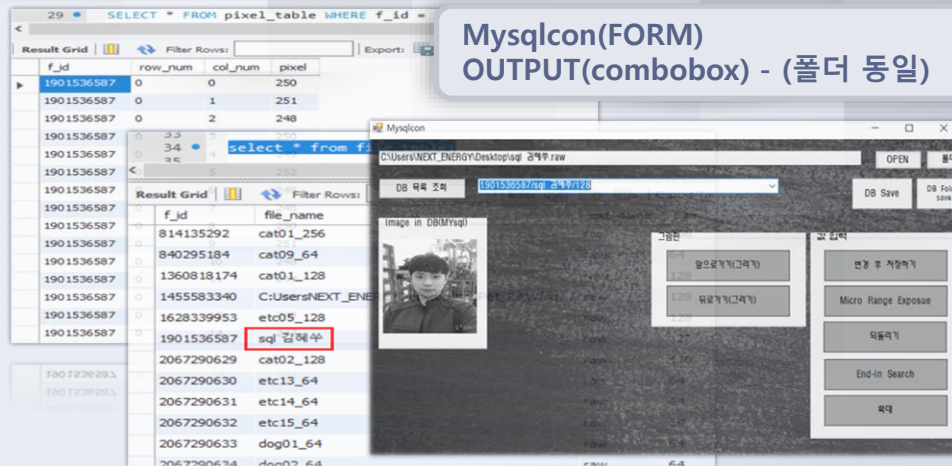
29 SELECT * FROM pixel_table WHERE f_id =

Result Grid | Filter Rows: | Export:

| f_id | row_num | col_num | pixel |
|---|---|---|---|
| 1901536587 | 0 | 0 | 250 |
| 1901536587 | 0 | 1 | 251 |
| 1901536587 | 0 | 2 | 248 |
| 1901536587 | 0 | | |
| 1901536587 | 0 | | |
| 1901536587 | 0 | | |
| 1901536587 | 0 | | |
| 1901536587 | 0 | | |
| 1901536587 | 0 | | |
| 1901536587 | 0 | | |
| 1901536587 | 0 | | |
| 1901536587 | 0 | | |
| 1901536587 | 0 | | |
| 1901536587 | 0 | | |

33
34 select * from fi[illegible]
35

Result Grid | Filter Rows:

| f_id | file_name |
|---|---|
| 814135292 | cat01_256 |
| 840295184 | cat09_64 |
| 1360818174 | cat01_128 |
| 1455583340 | C:UsersNEXT_ENE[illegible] |
| 1628339953 | etc05_128 |
| 1901536587 | sql 김혜수 |
| 2067290629 | cat02_128 |
| 2067290630 | etc13_64 |
| 2067290631 | etc14_64 |
| 2067290632 | etc15_64 |
| 2067290633 | dog01_64 |
| 2067290634 | dog02_64 |

Mysqlcon(FORM)
OUTPUT(combobox) - (폴더 동일)

Mysqlcon

C:\Users\NEXT_ENERGY\Desktop\sql 김혜수.raw
OPEN
DB 목록 조회
1901536587/sql 김혜수/128
DB Save
DB Fol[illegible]
Image in DB(MYsql)
그림판
앞으로가기(그리기)
뒤로가기(그리기)
값 입력
변경 후 저장하기
Micro Range Exposue
되돌리기
End-In Search
확대
raw
64
128